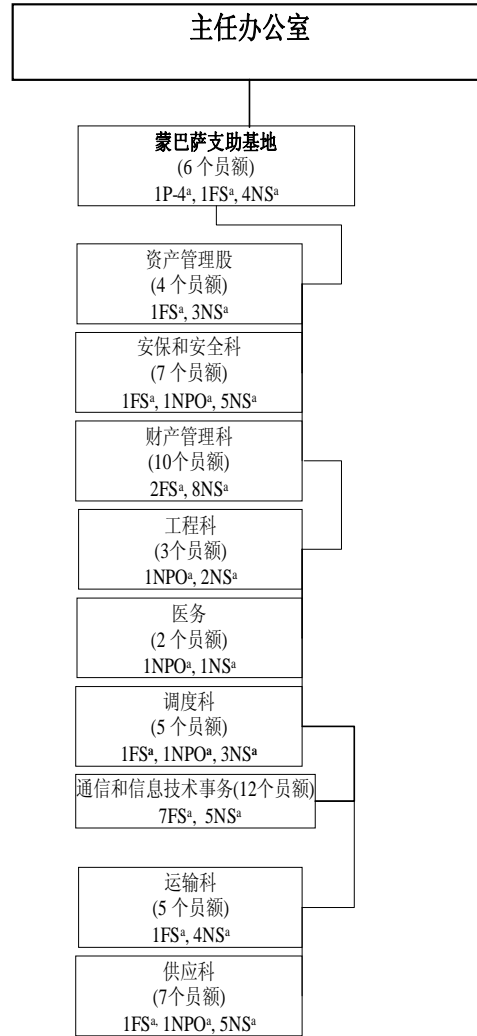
主任办公室

蒙巴萨支助基地
(6 个员额)
1P-4$^a$, 1FS$^a$, 4NS$^a$

资产管理股
(4 个员额)
1FS$^a$, 3NS$^a$

安保和安全科
(7 个员额)
1FS$^a$, 1NPO$^a$, 5NS$^a$

财产管理科
(10个员额)
2FS$^a$, 8NS$^a$

工程科
(3个员额)
1NPO$^a$, 2NS$^a$

医务
(2 个员额)
1NPO$^a$, 1NS$^a$

调度科
(5 个员额)
1FS$^a$, 1NPO$^a$, 3NS$^a$

通信和信息技术事务(12个员额)
7FS$^a$, 5NS$^a$

运输科
(5 个员额)
1FS$^a$, 4NS$^a$

供应科
(7个员额)
1FS$^a$, 1NPO$^a$, 5NS$^a$